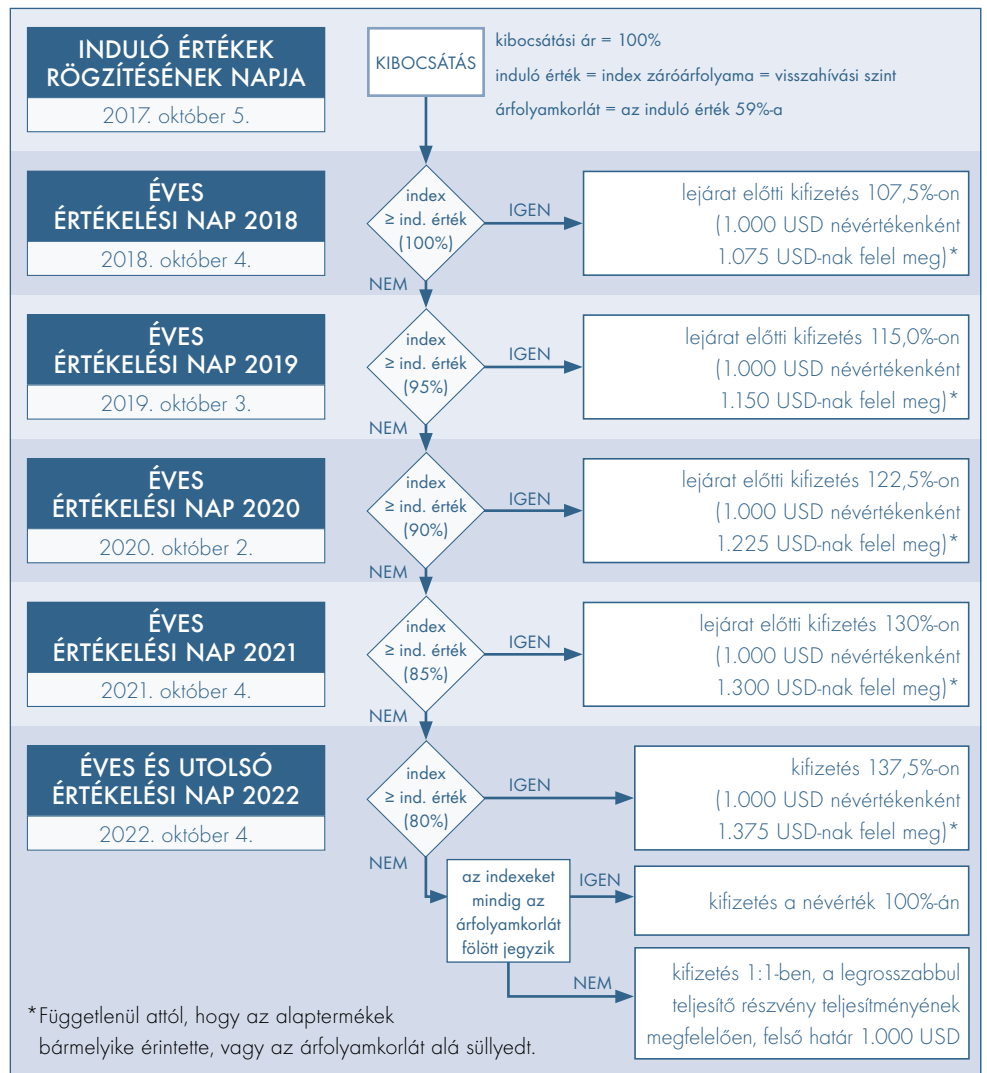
INDULÓ ÉRTÉKEK RÖGZÍTÉSÉNEK NAPJA

2017. október 5.

KIBOCSÁTÁS

kibocsátási ár = 100%

induló érték = index záróárfolyama = visszahívási szint

árfolyamkorlát = az induló érték 59%-a

ÉVES ÉRTÉKELÉSI NAP 2018

2018. október 4.

index ≥ ind. érték (100%)

IGEN

lejárat előtti kifizetés 107,5%-on (1.000 USD névértékenként 1.075 USD-nak felel meg)*

NEM

ÉVES ÉRTÉKELÉSI NAP 2019

2019. október 3.

index ≥ ind. érték (95%)

IGEN

lejárat előtti kifizetés 115,0%-on (1.000 USD névértékenként 1.150 USD-nak felel meg)*

NEM

ÉVES ÉRTÉKELÉSI NAP 2020

2020. október 2.

index ≥ ind. érték (90%)

IGEN

lejárat előtti kifizetés 122,5%-on (1.000 USD névértékenként 1.225 USD-nak felel meg)*

NEM

ÉVES ÉRTÉKELÉSI NAP 2021

2021. október 4.

index ≥ ind. érték (85%)

IGEN

lejárat előtti kifizetés 130%-on (1.000 USD névértékenként 1.300 USD-nak felel meg)*

NEM

ÉVES ÉS UTOLSÓ ÉRTÉKELÉSI NAP 2022

2022. október 4.

index ≥ ind. érték (80%)

IGEN

kifizetés 137,5%-on (1.000 USD névértékenként 1.375 USD-nak felel meg)*

NEM

az indexeket mindig az árfolyamkorlát fölött jegyzik

IGEN

kifizetés a névérték 100%-án

NEM

kifizetés 1:1-ben, a legrosszabbul teljesítő részvény teljesítményének megfelelően, felső határ 1.000 USD

*Függetlenül attól, hogy az alaptermékek bármelyike érintette, vagy az árfolyamkorlát alá süllyedt.